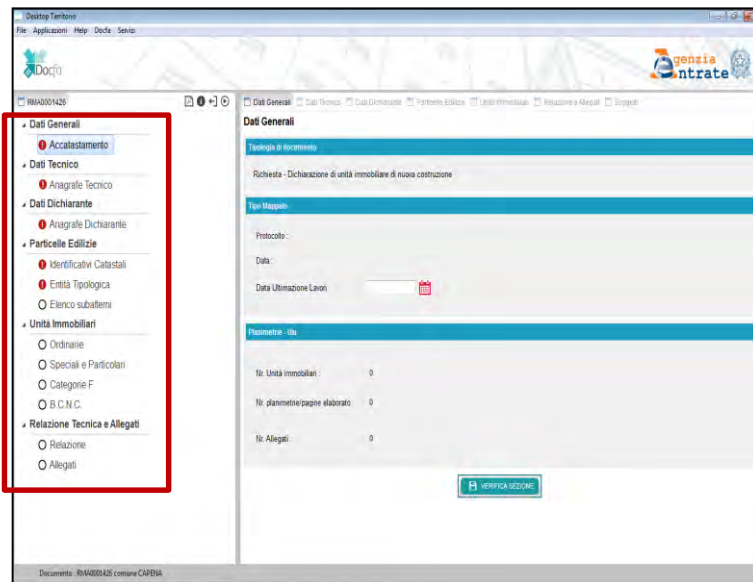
Desktop Territorio
File Applicazioni Help Docfa Servizi

Docfa

Agenzia Entrate

RMA0001426

Dati Generali
Accatastamento
Dati Tecnico
Anagrafe Tecnico
Dati Dichiarante
Anagrafe Dichiarante
Particelle Edilizie
Identificativi Catastali
Entità Tipologica
Elenco subalterni
Unità Immobiliari
Ordinarie
Speciali e Particolari
Categorie F
B.C.N.C.
Relazione Tecnica e Allegati
Relazione
Allegati

Dati Generali | Dati Tecnico | Dati Dichiarante | Particelle Edilizie | Unità Immobiliari | Relazione e Allegati | Soggetti

Dati Generali

Tipologia di documento

Richiesta - Dichiarazione di unità immobiliare di nuova costruzione

Tipo Mappale

Protocollo :

Data :

Data Ultimazione Lavori

Planimetrie - Uiu

Nr. Unità immobiliari : 0

Nr. planimetrie/pagine elaborato : 0

Nr. Allegati : 0

VERIFICA SEZIONE

Documento : RMA0001426 comune CAPENA